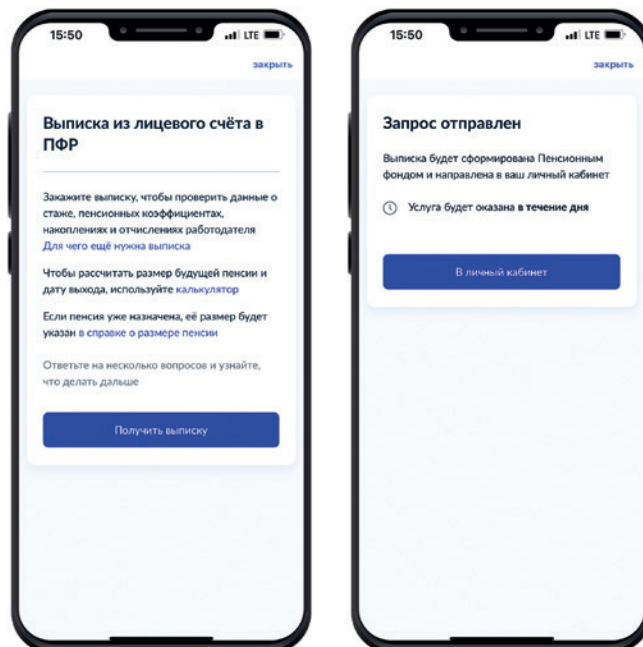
15:50

LTE

закрыть

Выписка из лицевого счёта в ПФР

Закажите выписку, чтобы проверить данные о стаже, пенсионных коэффициентах, накоплениях и отчислениях работодателя
Для чего ещё нужна выписка

Чтобы рассчитать размер будущей пенсии и дату выхода, используйте калькулятор

Если пенсия уже назначена, её размер будет указан в справке о размере пенсии

Ответьте на несколько вопросов и узнайте, что делать дальше

Получить выписку

15:50

LTE

закрыть

Запрос отправлен

Выписка будет сформирована Пенсионным фондом и направлена в ваш личный кабинет

Услуга будет оказана в течение дня

В личный кабинет